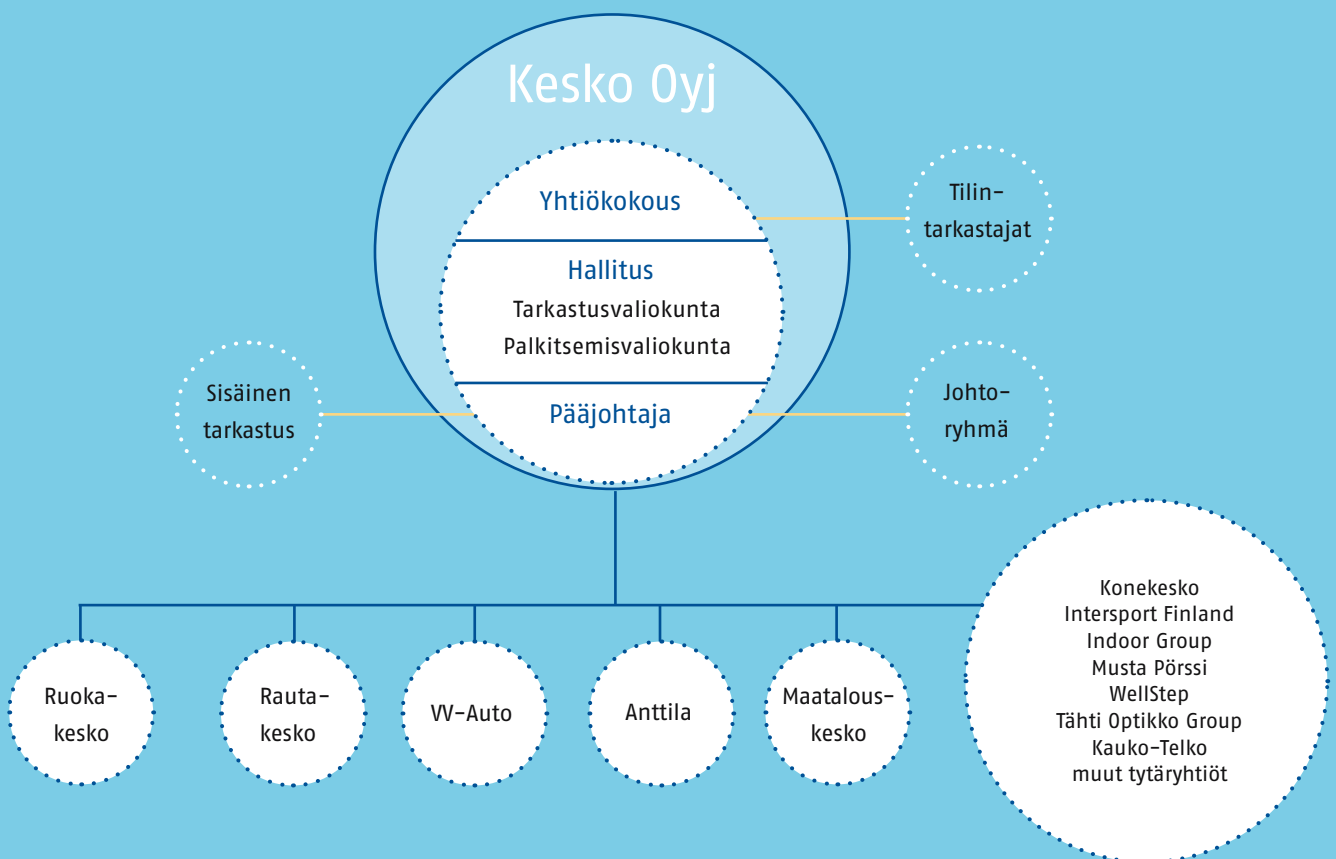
Kesko Oyj

Yhtiökokous

Hallitus
Tarkastusvaliokunta
Palkitsemisvaliokunta

Pääjohtaja

Tilintarkastajat

Sisäinen tarkastus

Johtoryhmä

Ruokakesko

Rautakesko

VV-Auto

Anttila

Maatalouskesko

Konekesko
Intersport Finland
Indoor Group
Musta Pörssi
WellStep
Tähti Optikko Group
Kauko-Telko
muut tytäryhtiöt